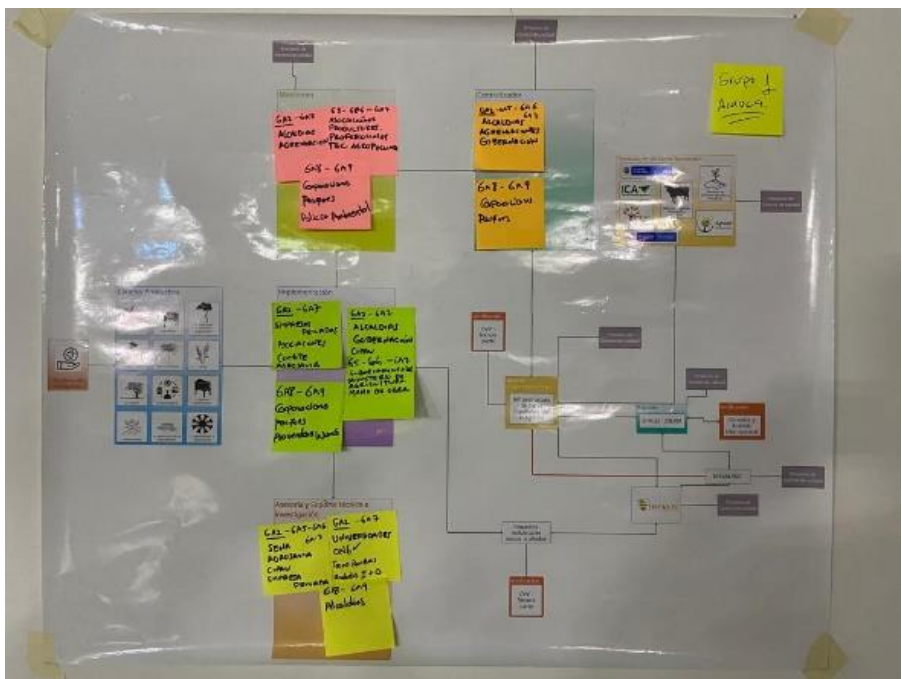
Grupo 1
Arauca

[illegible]

Beneficiarios

GA1 - GA3
Alcaldías
Agremiaciones

GA5 - GA6 - GA7
Asociaciones
Productores
Profesionales
Tec. Agropecuarios

GA8 - GA9
Gobernación
Parques
Policía Ambiental

Constructores

GA1 - GA4 - GA6
Alcaldías
Agremiaciones
Gobernación

GA8 - GA9
Gobernación
Parques

ICA

Implementación

GA1 - GA7
Empresas privadas
Asociaciones
Comité ganadería

GA1 - GA2
Alcaldías
Gobernación
Corpo
GA5 - GA6 - GA7
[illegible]

GA8 - GA9
Gobernación
Policías
Propietarios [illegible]

Asesoría y Gestión técnica e Investigación

GA1 - GA7 - GA5
Sena
Agrosavia
Corpo
Empresa privada

GA2 - GA7
Universidades
Corpo
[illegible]

GA8 - GA9
Alcaldías

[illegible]